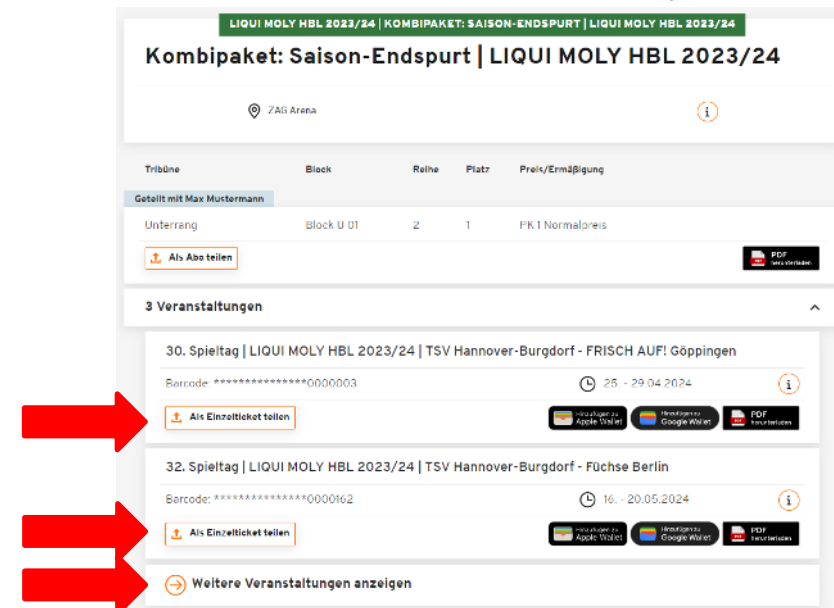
LIQUI MOLY HBL 2023/24 | KOMBIPAKET: SAISON-ENDSPURT | LIQUI MOLY HBL 2023/24

Kombipaket: Saison-Endspurt | LIQUI MOLY HBL 2023/24

ZAG Arena

| Tribüne | Block | Reihe | Platz | Preis/Ermäßigung |
|---|---|---|---|---|
| Geteilt mit Max Mustermann | | | | |
| Unterrang | Block U 01 | 2 | 1 | PK1 Normalpreis |

Als Abo teilen

PDF herunterladen

3 Veranstaltungen

30. Spieltag | LIQUI MOLY HBL 2023/24 | TSV Hannover-Burgdorf - FRISCH AUF! Göppingen

Barcode: ***************0000003

25. - 29.04.2024

Als Einzelticket teilen

Hinzufügen zu Apple Wallet

Hinzufügen zu Google Wallet

PDF herunterladen

32. Spieltag | LIQUI MOLY HBL 2023/24 | TSV Hannover-Burgdorf - Füchse Berlin

Barcode: ***************0000162

16. - 20.05.2024

Als Einzelticket teilen

Hinzufügen zu Apple Wallet

Hinzufügen zu Google Wallet

PDF herunterladen

Weitere Veranstaltungen anzeigen